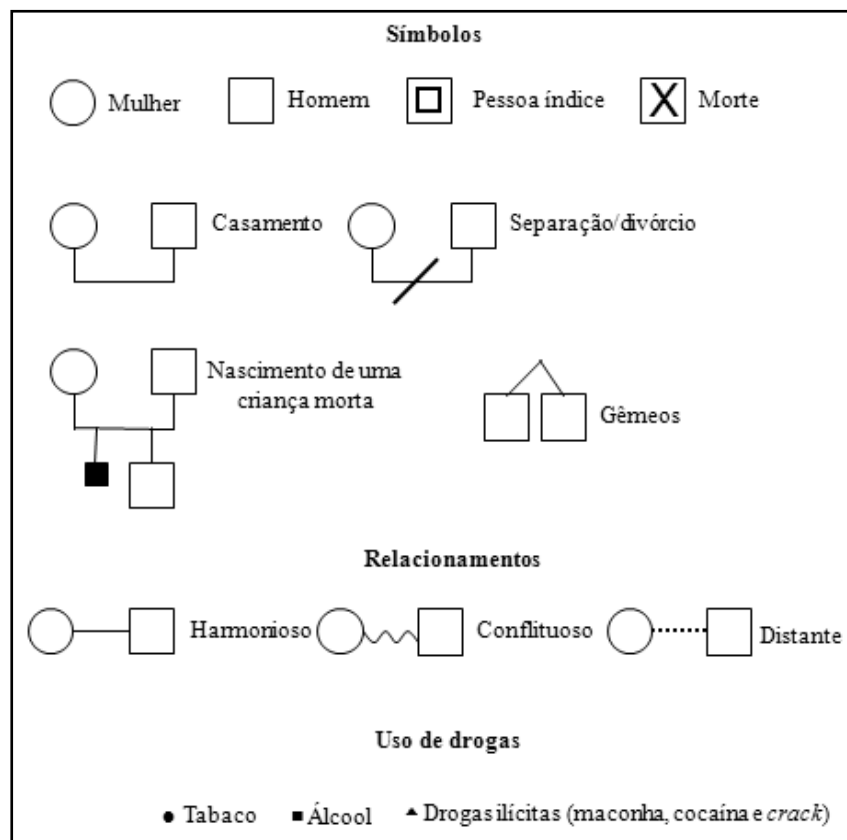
Símbolos

Mulher

Homem

Pessoa índice

Morte

Casamento

Separação/divórcio

Nascimento de uma criança morta

Gêmeos

Relacionamentos

Harmonioso

Conflituoso

Distante

Uso de drogas

• Tabaco ▪ Álcool ▴ Drogas ilícitas (maconha, cocaína e *crack*)